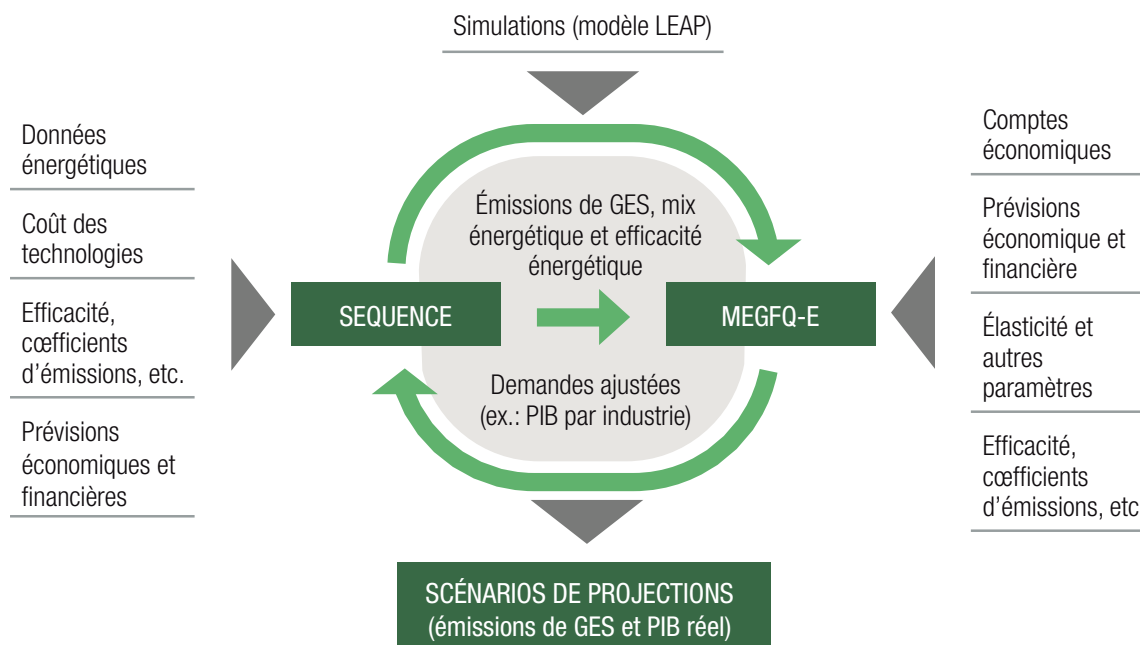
Simulations (modèle LEAP)

Données énergétiques

Coût des technologies

Efficacité, cœfficients d’émissions, etc.

Prévisions économiques et financières

Émissions de GES, mix énergétique et efficacité énergétique

SEQUENCE

MEGFQ-E

Demandes ajustées (ex.: PIB par industrie)

Comptes économiques

Prévisions économique et financière

Élasticité et autres paramètres

Efficacité, cœfficients d’émissions, etc

SCÉNARIOS DE PROJECTIONS (émissions de GES et PIB réel)